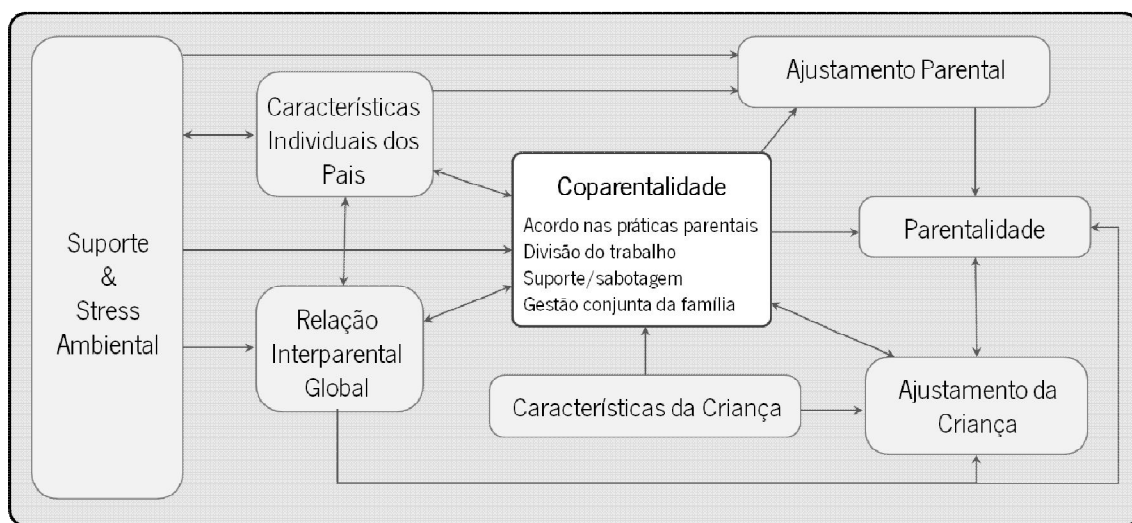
Suporte & Stress Ambiental

Características Individuais dos Pais

Ajustamento Parental

Coparentalidade

Acordo nas práticas parentais
Divisão do trabalho
Suporte/sabotagem
Gestão conjunta da família

Parentalidade

Relação Interparental Global

Características da Criança

Ajustamento da Criança